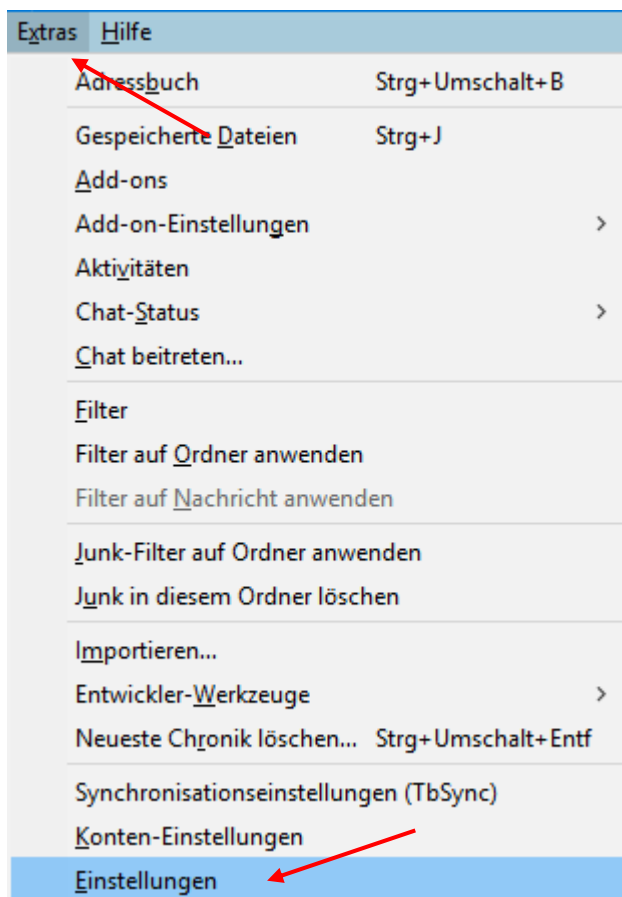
Extras Hilfe

Adressbuch Strg+Umschalt+B

Gespeicherte Dateien Strg+J

Add-ons

Add-on-Einstellungen >

Aktivitäten

Chat-Status >

Chat beitreten...

Filter

Filter auf Ordner anwenden

Filter auf Nachricht anwenden

Junk-Filter auf Ordner anwenden

Junk in diesem Ordner löschen

Importieren...

Entwickler-Werkzeuge >

Neueste Chronik löschen... Strg+Umschalt+Entf

Synchronisationseinstellungen (TbSync)

Konten-Einstellungen

Einstellungen